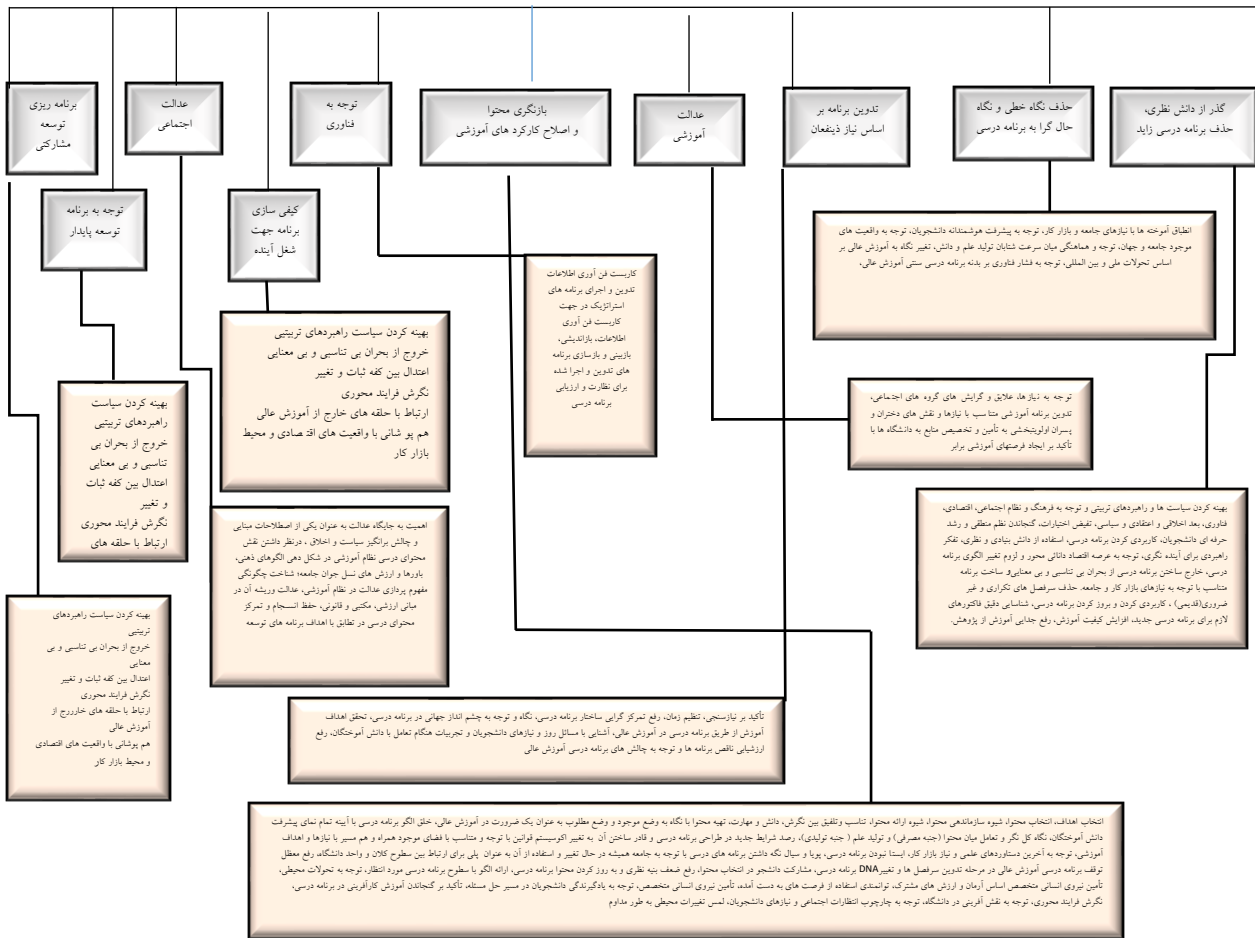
گذر از دانش نظری، حذف برنامه درسی زاید

حذف نگاه خطی و نگاه حال گرا به برنامه درسی

تدوین برنامه بر اساس نیاز ذینفعان

عدالت آموزشی

بازنگری محتوا و اصلاح کارکرد های آموزشی

توجه به فناوری

عدالت اجتماعی

برنامه ریزی توسعه مشارکتی

توجه به برنامه توسعه پایدار

کیفی سازی برنامه جهت شغل آینده

انطباق آموخته ها با نیازهای جامعه و بازار کار، توجه به پیشرفت هوشمندانه دانشجویان، توجه به واقعیت های موجود جامعه و جهان، توجه و هماهنگی میان سرعت شتابان تولید علم و دانش، تغییر نگاه به آموزش عالی بر اساس تحولات ملی و بین المللی، توجه به فشار فناوری بر بدنه برنامه درسی سنتی آموزش عالی.

کاربست فن آوری اطلاعات تدوین و اجرای برنامه های استراتژیک در جهت کاربست فن آوری اطلاعات، بازاندیشی، بازبینی و بازسازی برنامه های تدوین و اجرا شده برای نظارت و ارزیابی برنامه درسی

بهینه کردن سیاست راهبردهای ترتیبی
خروج از بحران بی تناسبی و بی معنایی
اعتدال بین کفه ثبات و تغییر
نگرش فرایند محوری
ارتباط با حلقه های خارج از آموزش عالی
هم پو شانی با واقعیت های اق صادی و محیط بازار کار

بهینه کردن سیاست راهبردهای ترتیبی خروج از بحران بی تناسبی و بی معنایی اعتدال بین کفه ثبات و تغییر نگرش فرایند محوری ارتباط با حلقه های

توجه به نیازها، علایق و گرایش های گروه های اجتماعی، تدوین برنامه آموزشی متناسب با نیازها و نقش های دختران و پسران اولویتبخشی به تأمین و تخصیص منابع به دانشگاه ها با تأکید بر ایجاد فرصتهای آموزشی برابر

اهمیت به جایگاه عدالت به عنوان یکی از اصطلاحات مبنایی و چالش برانگیز سیاست و اخلاق ، درنظر داشتن نقش محتوای درسی نظام آموزشی در شکل دهی الگوهای ذهنی، باورها و ارزش های نسل جوان جامعه؛ شناخت چگونگی مفهوم پردازی عدالت در نظام آموزشی، عدالت وریشه آن در مبانی ارزشی، مکتبی و قانونی، حفظ انسجام و تمرکز محتوای درسی در تطابق با اهداف برنامه های توسعه

بهینه کردن سیاست ها و راهبردهای تربیتی و توجه به فرهنگ و نظام اجتماعی، اقتصادی، فناوری، بعد اخلاقی و اعتقادی و سیاسی، تفیض اختیارات، گنجاندن نظم منطقی و رشد حرفه ای دانشجویان، کاربردی کردن برنامه درسی، استفاده از دانش بنیادی و نظری، تفکر راهبردی برای آینده نگری، توجه به عرصه اقتصاد دانائی محور و لزوم تغییر الگوی برنامه درسی، خارج ساختن برنامه درسی از بحران بی تناسبی و بی معنایی و ساخت برنامه متناسب با توجه به نیازهای بازار کار و جامعه، حذف سرفصل های تکراری و غیر ضروری(قدیمی) ، کاربردی کردن و بروز کردن برنامه درسی، شناسایی دقیق فاکتورهای لازم برای برنامه درسی جدید، افزایش کیفیت آموزش، رفع جذابی آموزش از پژوهش.

بهینه کردن سیاست راهبردهای تربیتی
خروج از بحران بی تناسبی و بی معنایی
اعتدال بین کفه ثبات و تغییر
نگرش فرایند محوری
ارتباط با حلقه های خاررج از آموزش عالی
هم پوشانی با واقعیت های اقتصادی و محیط بازار کار

تأکید بر نیازسنجی، تنظیم زمان، رفع تمرکز گرایی ساختار برنامه درسی، نگاه و توجه به چشم انداز جهانی در برنامه درسی، تحقق اهداف آموزش از طریق برنامه درسی در آموزش عالی، آشنایی با مسائل روز و نیازهای دانشجویان و تجربیات هنگام تعامل با دانش آموختگان، رفع ارزشیابی ناقص برنامه ها و توجه به چالش های برنامه درسی آموزش عالی

انتخاب اهداف، انتخاب محتوا، شیوه سازماندهی محتوا، شیوه ارائه محتوا، تناسب وتلفیق بین نگرش، دانش و مهارت، تهیه محتوا با نگاه به وضع موجود و وضع مطلوب به عنوان یک ضرورت در آموزش عالی، خلق الگو برنامه درسی با آیینه تمام نمای پیشرفت دانش آموختگان، نگاه کل نگر و تعامل میان محتوا (جنبه مصرفی) و تولید علم ( جنبه تولیدی)، رصد شرایط جدید در طراحی برنامه درسی و قادر ساختن آن به تغییر اکوسیستم قوانین با توجه و متناسب با فضای موجود همراه و هم مسیر با نیازها و اهداف آموزشی، توجه به آخرین دستاوردهای علمی و نیاز بازار کار، ایستا نبودن برنامه درسی، پویا و سیال نگه داشتن برنامه های درسی با توجه به جامعه همیشه در حال تغییر و استفاده از آن به عنوان پلی برای ارتباط بین سطوح کلان و واحد دانشگاه، رفع معظل توقف برنامه درسی آموزش عالی در مرحله تدوین سرفصل ها و تغییرDNA برنامه درسی، مشارکت دانشجو در انتخاب محتوا، رفع ضعف بنیه نظری و به روز کردن محتوا برنامه درسی، ارائه الگو با سطوح برنامه درسی مورد انتظار، توجه به تحولات محیطی، تأمین نیروی انسانی متخصص اساس آرمان و ارزش های مشترک، توانمندی استفاده از فرصت های به دست آمده، تأمین نیروی انسانی متخصص، توجه به یادگیرندگی دانشجویان در مسیر حل مسئله، تأکید بر گنجاندن آموزش کارآفرینی در برنامه درسی، نگرش فرایند محوری، توجه به نقش آفرینی در دانشگاه، توجه به چارچوب انتظارات اجتماعی و نیازهای دانشجویان، لمس تغییرات محیطی به طور مداوم